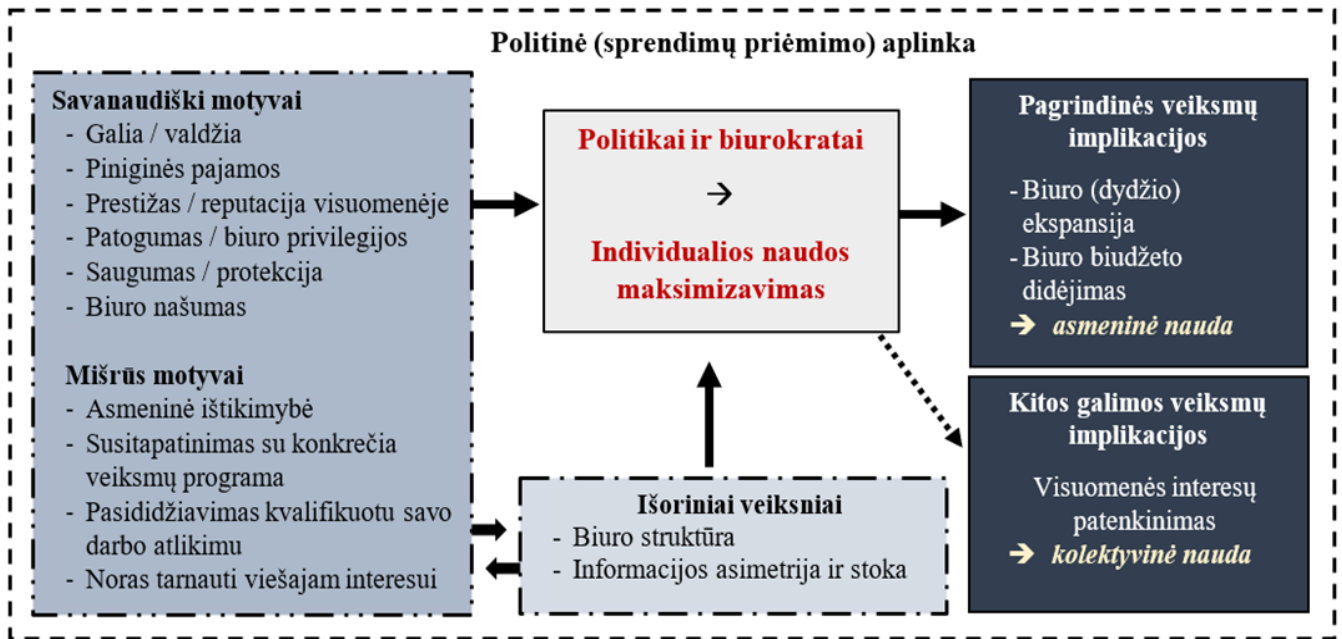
Politinė (sprendimų priėmimo) aplinka

Savanaudiški motyvai
- Galia / valdžia
- Piniginės pajamos
- Prestižas / reputacija visuomenėje
- Patogumas / biuro privilegijos
- Saugumas / protekcija
- Biuro našumas

Mišrūs motyvai
- Asmeninė ištikimybė
- Susitapatinimas su konkrečia veiksmų programa
- Pasididžiavimas kvalifikuotu savo darbo atlikimu
- Noras tarnauti viešajam interesui

Politikai ir biurokratai
→
Individualios naudos maksimizavimas

Išoriniai veiksniai
- Biuro struktūra
- Informacijos asimetrija ir stoka

Pagrindinės veiksmų implikacijos
- Biuro (dydžio) ekspansija
- Biuro biudžeto didėjimas
➔ asmeninė nauda

Kitos galimos veiksmų implikacijos
Visuomenės interesų patenkinimas
➔ kolektyvinė nauda